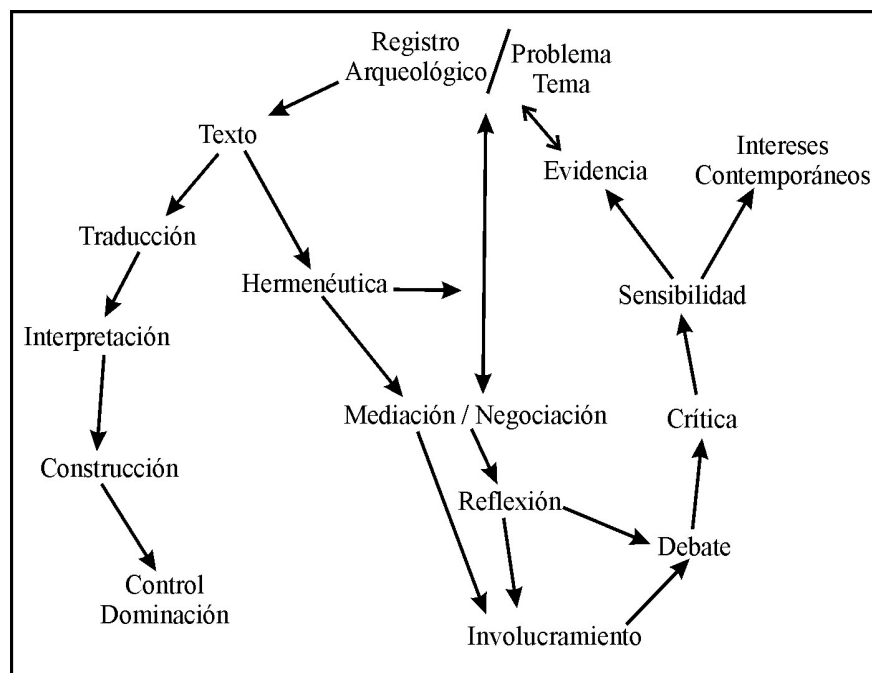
Registro Arqueológico / Problema Tema

Texto

Evidencia

Intereses Contemporáneos

Traducción

Hermenéutica

Sensibilidad

Interpretación

Mediación / Negociación

Crítica

Construcción

Reflexión

Debate

Control Dominación

Involucramiento